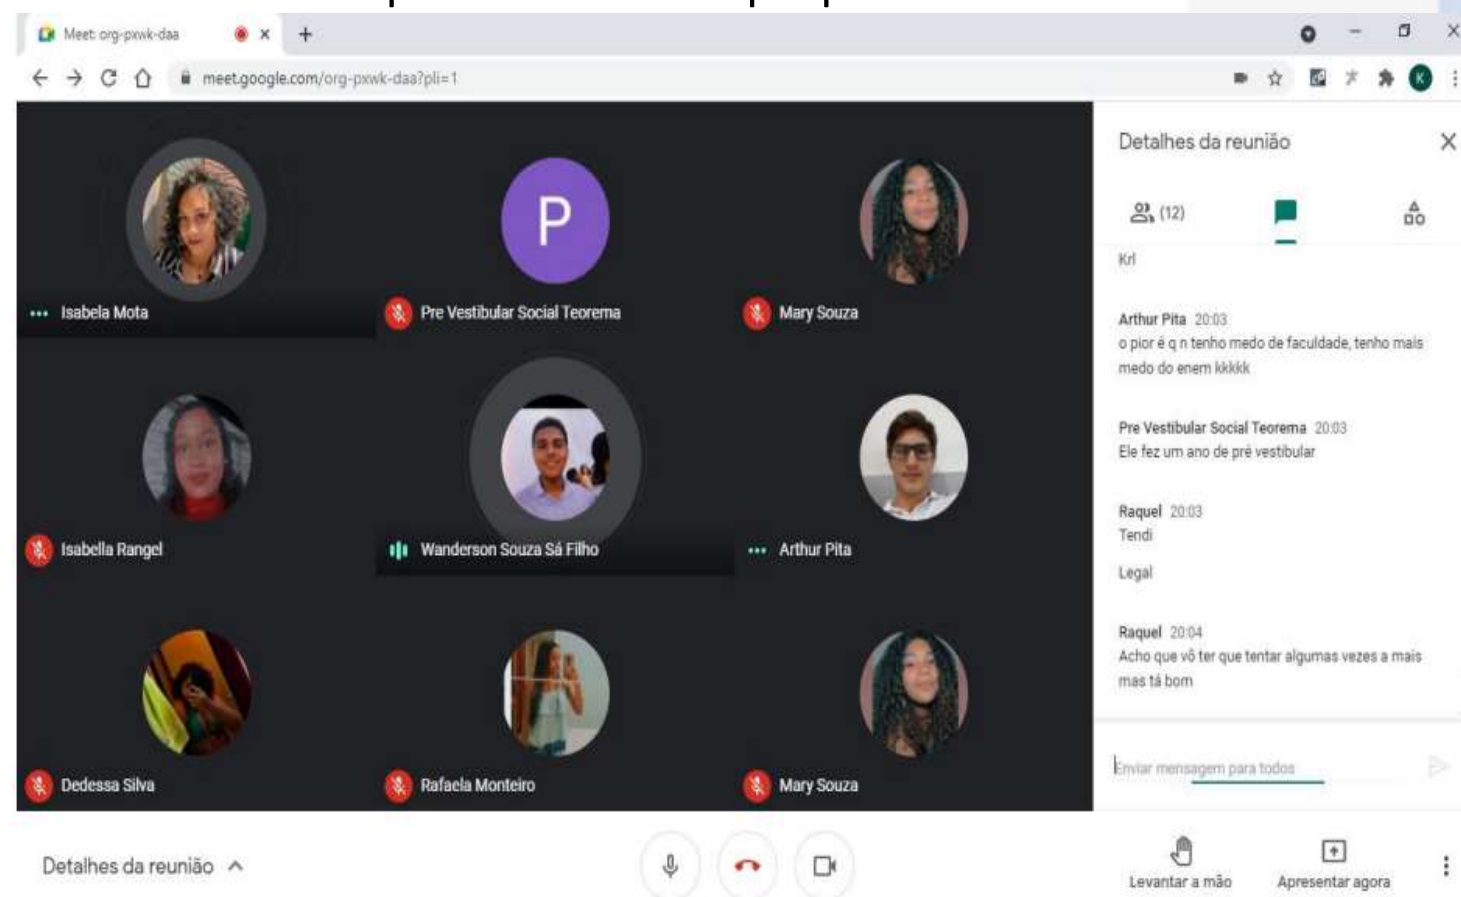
Meet: org-pxwk-daa

meet.google.com/org-pxwk-daa?pli=1

P

Isabela Mota

Pre Vestibular Social Teorema

Mary Souza

Isabella Rangel

Wanderson Souza Sá Filho

Arthur Pita

Dedessa Silva

Rafaela Monteiro

Mary Souza

Detalhes da reunião

(12)

Krl

Arthur Pita 20:03
o pior é q n tenho medo de faculdade, tenho mais medo do enem kkkkk

Pre Vestibular Social Teorema 20:03
Ele fez um ano de pré vestibular

Raquel 20:03
Tendi

Legal

Raquel 20:04
Acho que vô ter que tentar algumas vezes a mais mas tá bom

Enviar mensagem para todos

Detalhes da reunião

Levantar a mão

Apresentar agora